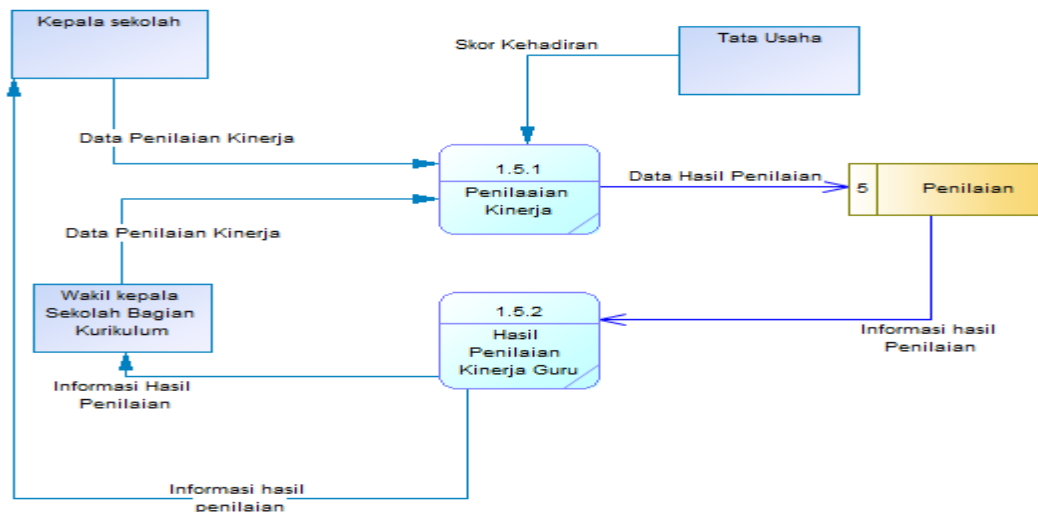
Kepala sekolah

Skor Kehadiran

Tata Usaha

Data Penilaian Kinerja

1.5.1

Penilaaian Kinerja

Data Hasil Penilaian

5

Penilaian

Data Penilaian Kinerja

Wakil kepala Sekolah Bagian Kurikulum

1.5.2

Hasil Penilaian Kinerja Guru

Informasi hasil Penilaian

Informasi Hasil Penilaian

Informasi hasil penilaian